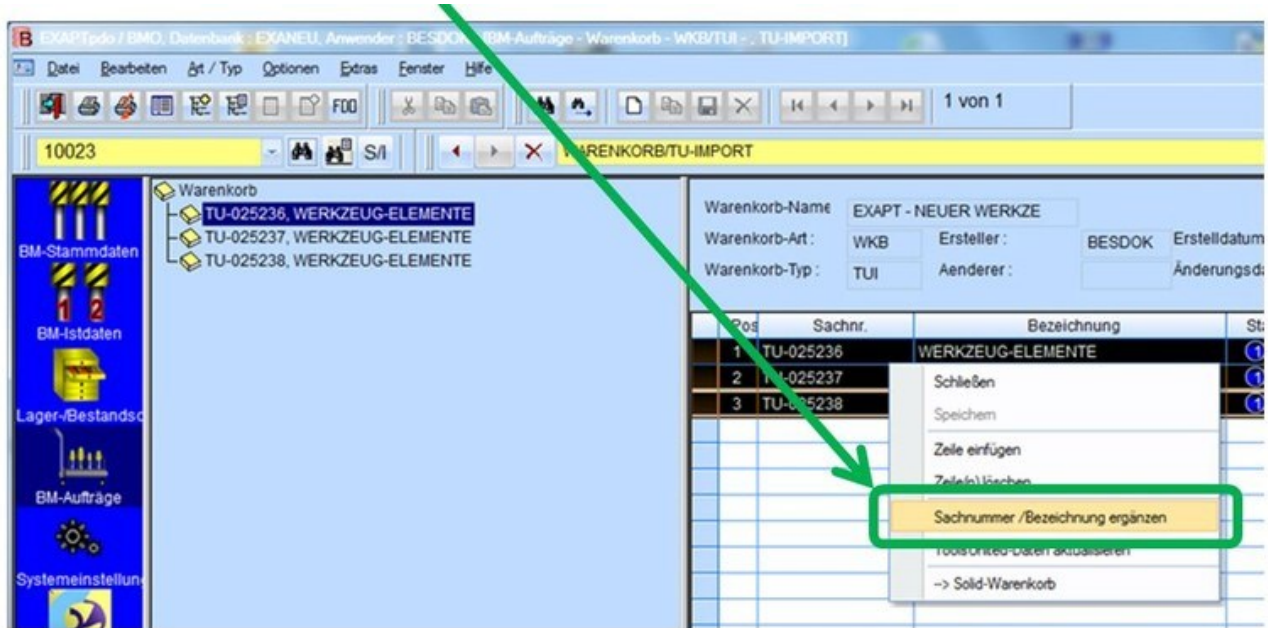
EXAPTpdo / BMO, Datenbank : EXANEU, Anwender : BESDOK [BM-Aufträge - Warenkorb - WKB/TUI - , TU-IMPORT]

Datei Bearbeiten Art / Typ Optionen Extras Fenster Hilfe

F00

1 von 1

10023

S/I

WARENKORB/TU-IMPORT

BM-Stammdaten

BM-Istdaten

Lager-/Bestandsc

BM-Aufträge

Systemeinstellun

Warenkorb
TU-025236, WERKZEUG-ELEMENTE
TU-025237, WERKZEUG-ELEMENTE
TU-025238, WERKZEUG-ELEMENTE

Warenkorb-Name EXAPT - NEUER WERKZE
Warenkorb-Art : WKB Ersteller : BESDOK Erstelldatum
Warenkorb-Typ : TUI Aenderer : Änderungsda

| Pos | Sachnr. | Bezeichnung | St |
|---|---|---|---|
| 1 | TU-025236 | WERKZEUG-ELEMENTE | |
| 2 | TU-025237 | | |
| 3 | TU-025238 | | |

Schließen
Speichern
Zeile einfügen
Zeile(n) löschen
Sachnummer /Bezeichnung ergänzen
ToolsUnited-Daten aktualisieren
--> Solid-Warenkorb